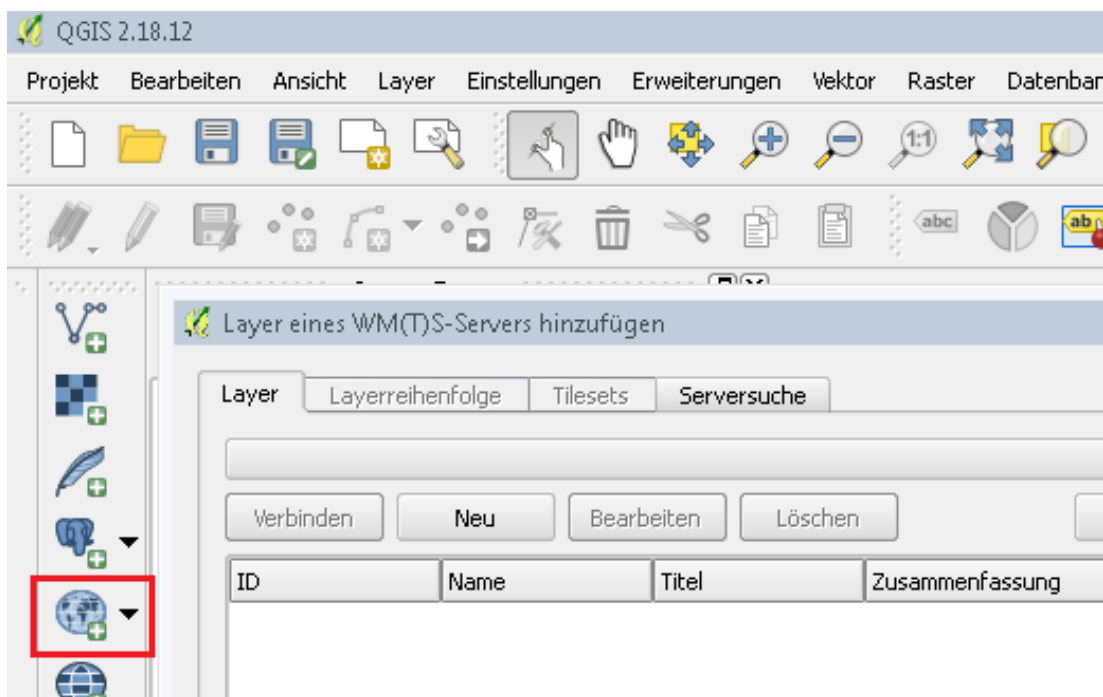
QGIS 2.18.12

Projekt Bearbeiten Ansicht Layer Einstellungen Erweiterungen Vektor Raster Datenban

1:1

abc

ab

Layer eines WM(T)S-Servers hinzufügen

Layer Layerreihenfolge Tilesets Serversuche

Verbinden Neu Bearbeiten Löschen

| ID | Name | Titel | Zusammenfassung |
|---|---|---|---|